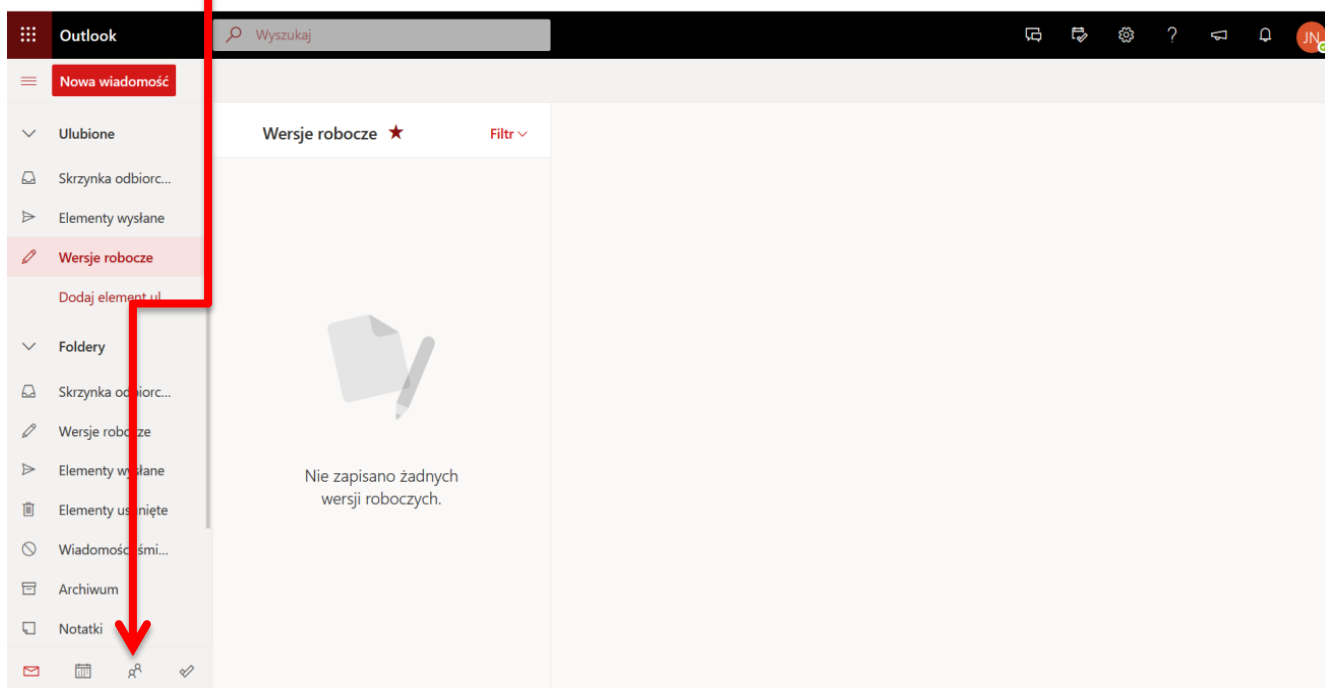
Outlook

Wyszukaj

JN

Nowa wiadomość

Ulubione

Skrzynka odbiorc...

Elementy wysłane

Wersje robocze

Dodaj element ul...

Foldery

Skrzynka odbiorc...

Wersje robocze

Elementy wysłane

Elementy usunięte

Wiadomości śmi...

Archiwum

Notatki

Wersje robocze ★

Filtr

Nie zapisano żadnych wersji roboczych.